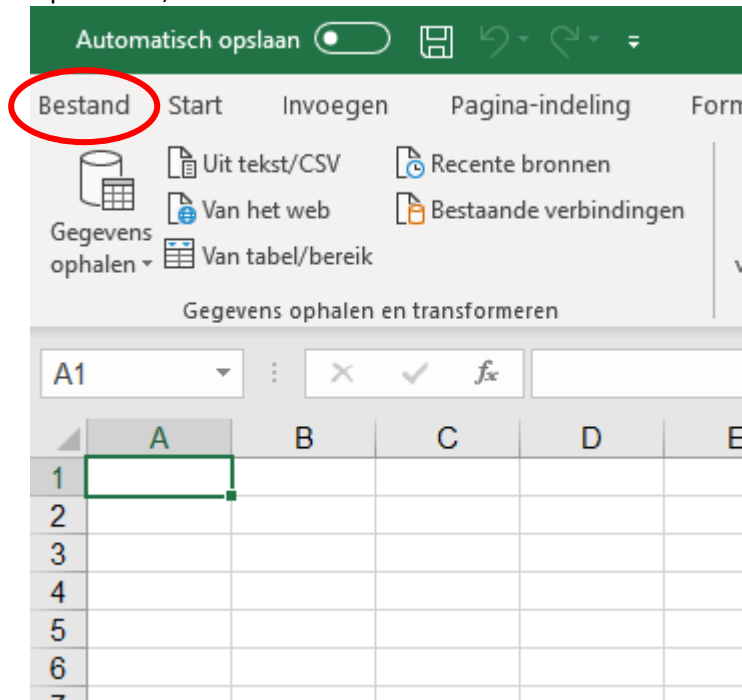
Automatisch opslaan

Bestand Start Invoegen Pagina-indeling Form

Gegevens ophalen

Uit tekst/CSV

Van het web

Van tabel/bereik

Recente bronnen

Bestaande verbindingen

Gegevens ophalen en transformeren

A1

$f_x$

| | A | B | C | D | E |
|---|---|---|---|---|---|
| 1 | | | | | |
| 2 | | | | | |
| 3 | | | | | |
| 4 | | | | | |
| 5 | | | | | |
| 6 | | | | | |